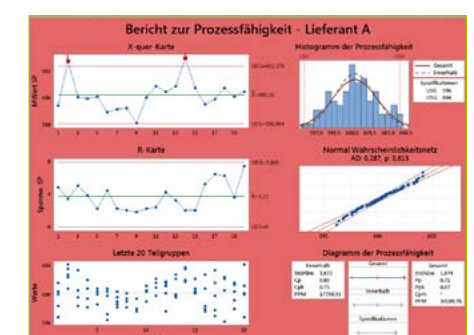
Bericht zur Prozessfähigkeit - Lieferant A

X-quer Karte

Mittelwert SP

OEG=600,376

X̄=598,10

UEG=595,804

R-Karte

Spannw SP

OEG=7,869

R̄=3,22

Letzte 20 Teilgruppen

Werte

Histogramm der Prozessfähigkeit

Gesamt

Innerhalb

Spezifikationen

USG 596

OSG 606

Normal Wahrscheinlichkeitsnetz

AD: 0,287; p: 0,615

Diagramm der Prozessfähigkeit

Innerhalb

StdAbw 1,617

Cp 0,80

Cpk 0,75

PPM 17758,51

Gesamt

StdAbw 1,674

Pp 0,75

Ppk 0,77

Cpm

PPM 34109,76

Gesamt

Innerhalb

Spezifikationen